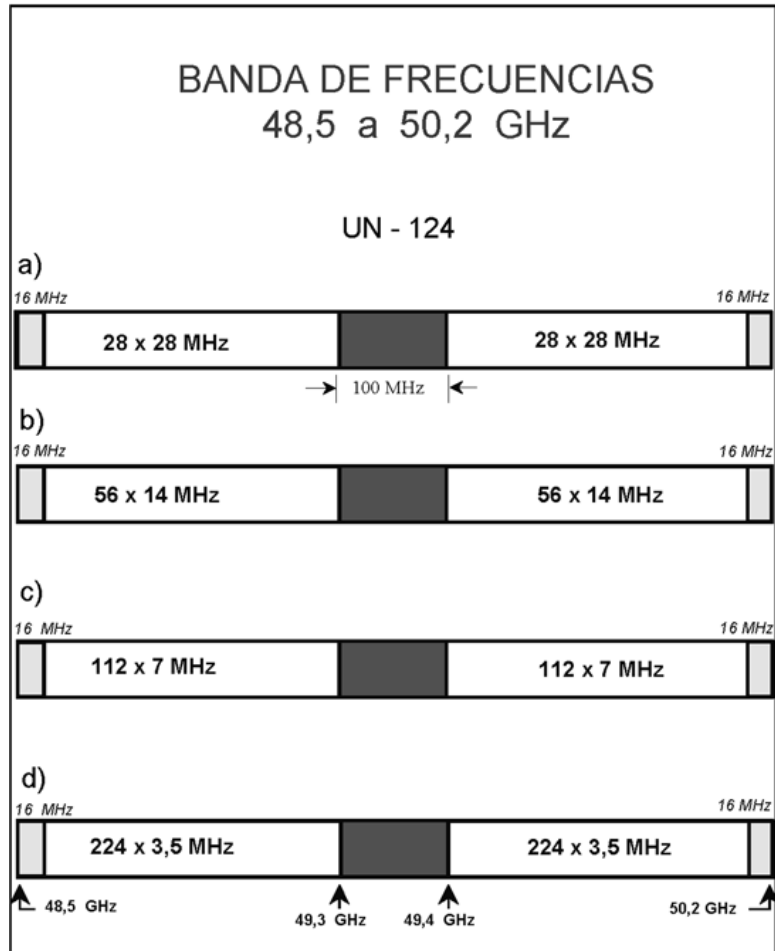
BANDA DE FRECUENCIAS
48,5 a 50,2 GHz

UN - 124

a)
16 MHz
16 MHz
28 x 28 MHz
28 x 28 MHz
100 MHz

b)
16 MHz
16 MHz
56 x 14 MHz
56 x 14 MHz

c)
16 MHz
16 MHz
112 x 7 MHz
112 x 7 MHz

d)
16 MHz
16 MHz
224 x 3,5 MHz
224 x 3,5 MHz
48,5 GHz
49,3 GHz
49,4 GHz
50,2 GHz